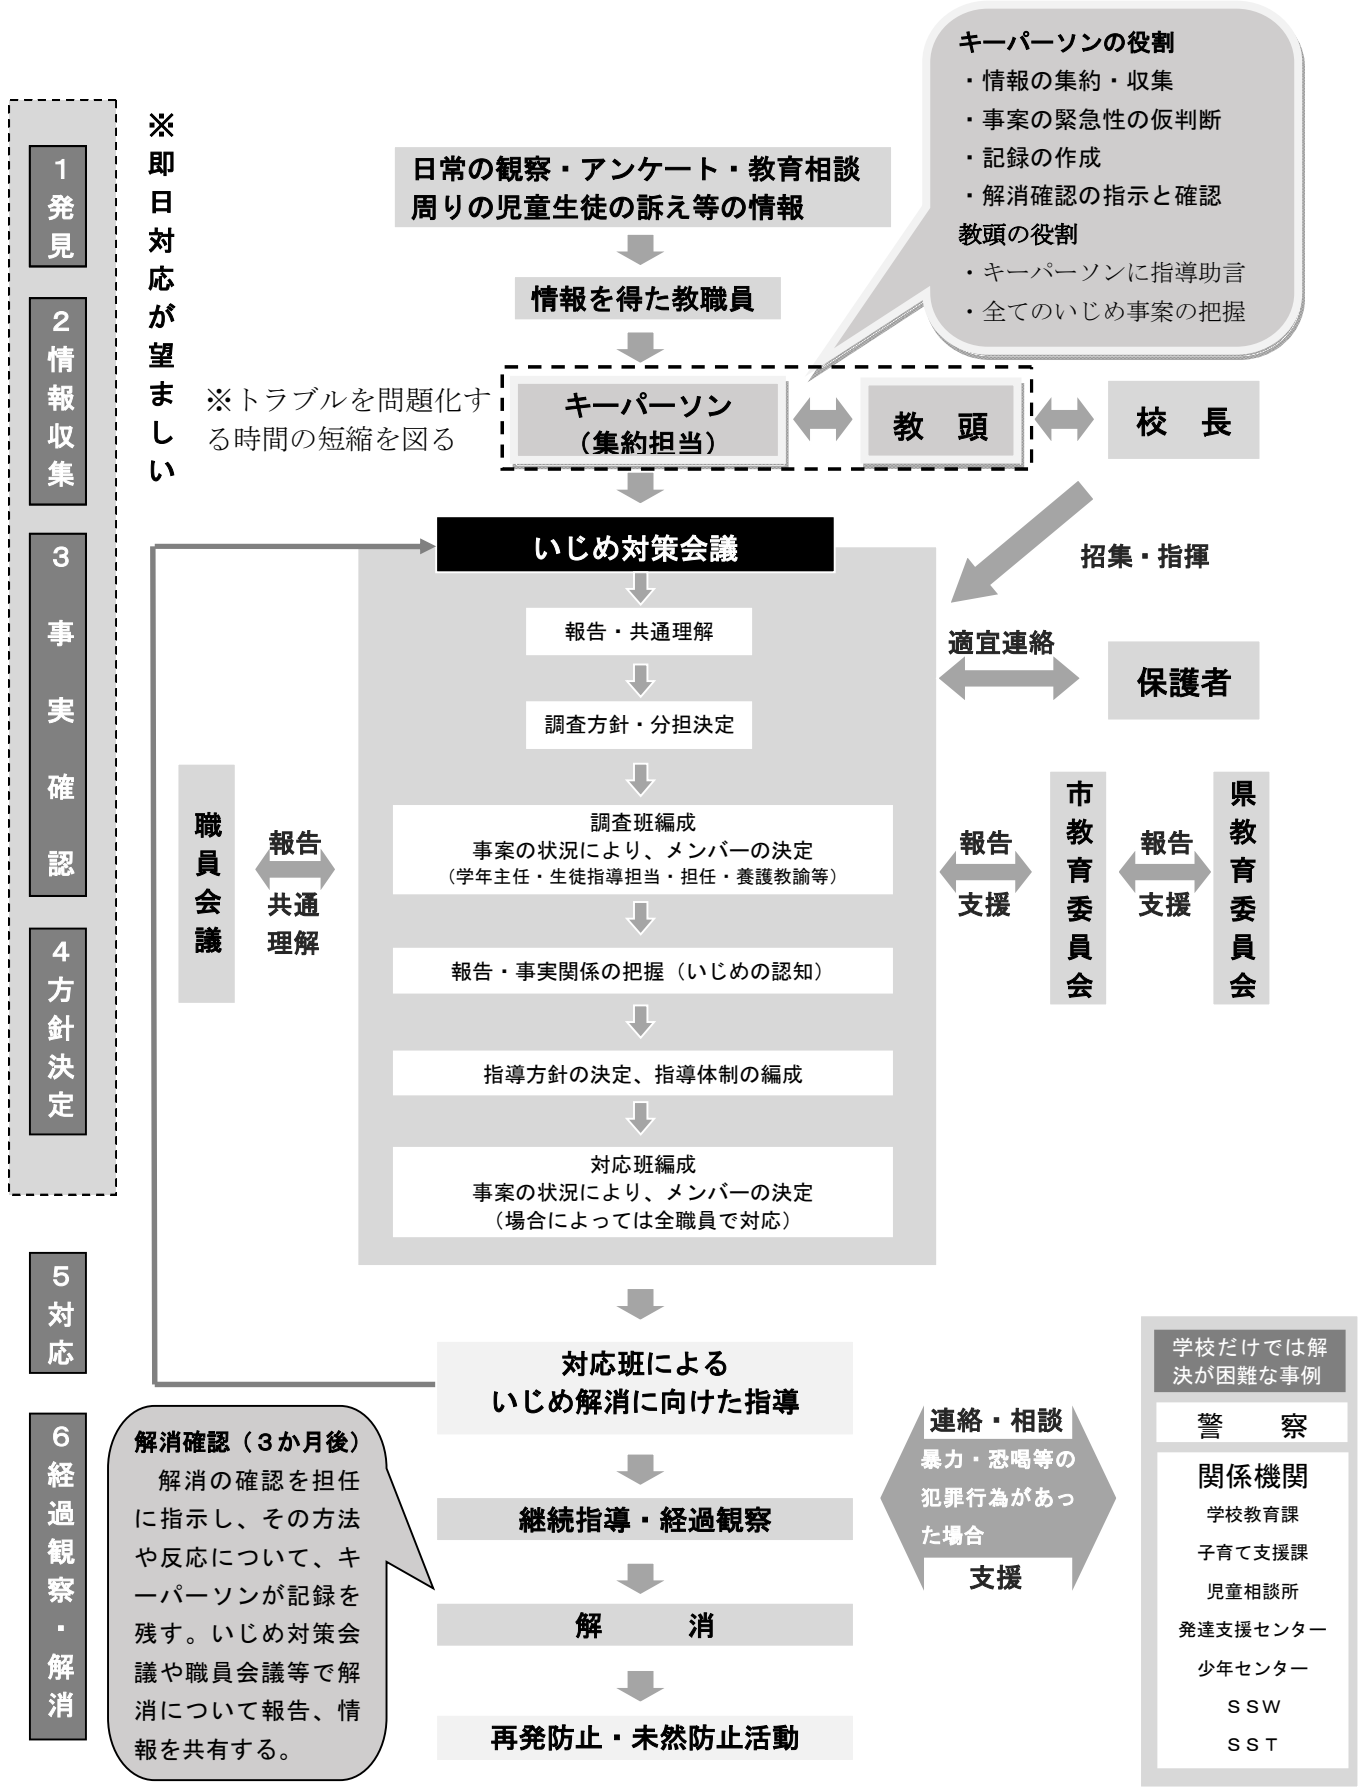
1 発見

2 情報収集

3 事実確認

4 方針決定

5 対応

6 経過観察・解消

※即日対応が望ましい

キーパーソンの役割
・情報の集約・収集
・事案の緊急性の仮判断
・記録の作成
・解消確認の指示と確認
教頭の役割
・キーパーソンに指導助言
・全てのいじめ事案の把握

日常の観察・アンケート・教育相談
周りの児童生徒の訴え等の情報

情報を得た教職員

※トラブルを問題化する時間の短縮を図る

キーパーソン
（集約担当）

教　頭

校　長

招集・指揮

いじめ対策会議

報告・共通理解

調査方針・分担決定

調査班編成
事案の状況により、メンバーの決定
（学年主任・生徒指導担当・担任・養護教諭等）

報告・事実関係の把握（いじめの認知）

指導方針の決定、指導体制の編成

対応班編成
事案の状況により、メンバーの決定
（場合によっては全職員で対応）

職員会議

報告

共通理解

適宜連絡

保護者

報告

支援

市教育委員会

報告

支援

県教育委員会

対応班による
いじめ解消に向けた指導

継続指導・経過観察

解　消

再発防止・未然防止活動

解消確認（３か月後）
解消の確認を担任に指示し、その方法や反応について、キーパーソンが記録を残す。いじめ対策会議や職員会議等で解消について報告、情報を共有する。

連絡・相談
暴力・恐喝等の犯罪行為があった場合
支援

学校だけでは解決が困難な事例

警　察

関係機関
学校教育課
子育て支援課
児童相談所
発達支援センター
少年センター
ＳＳＷ
ＳＳＴ